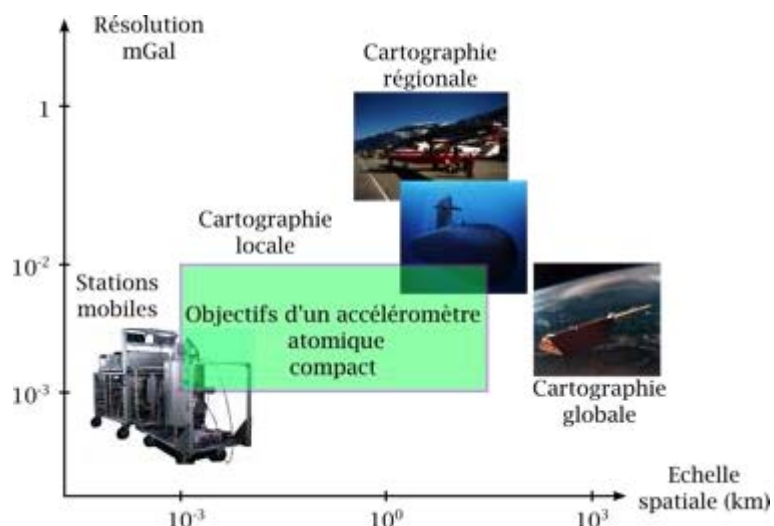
Résolution mGal

1

$10^{-2}$

$10^{-3}$

Cartographie régionale

Cartographie locale

Stations mobiles

Objectifs d'un accéléromètre atomique compact

Cartographie globale

Echelle spatiale (km)

$10^{-3}$

$10^{0}$

$10^{3}$